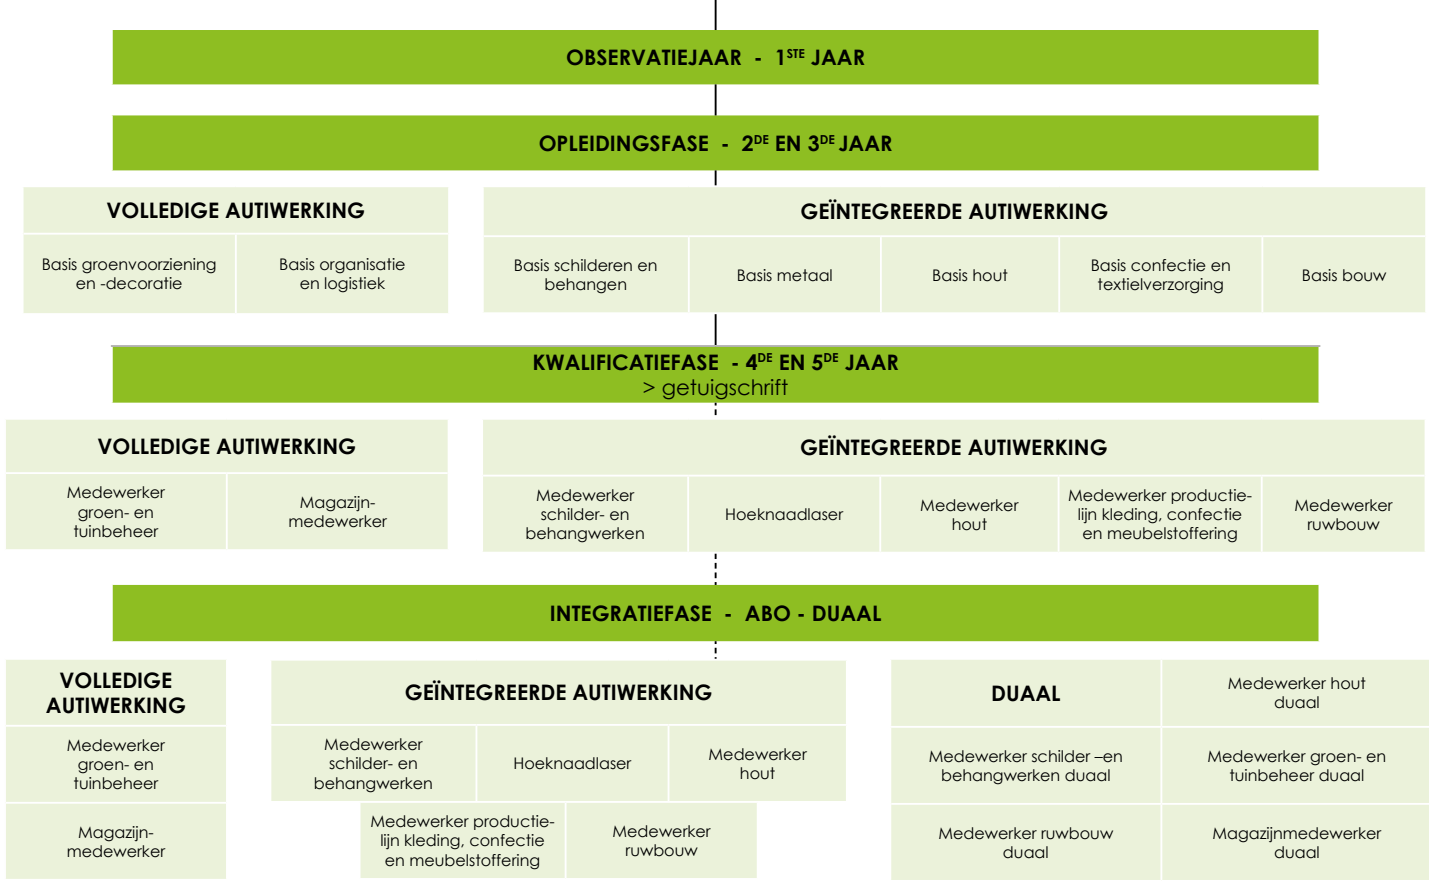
OBSERVATIEJAAR - 1$^{STE}$ JAAR

OPLEIDINGSFASE - 2$^{DE}$ EN 3$^{DE}$ JAAR

VOLLEDIGE AUTIWERKING

Basis groenvoorziening en -decoratie

Basis organisatie en logistiek

GEÏNTEGREERDE AUTIWERKING

Basis schilderen en behangen

Basis metaal

Basis hout

Basis confectie en textielverzorging

Basis bouw

KWALIFICATIEFASE - 4$^{DE}$ EN 5$^{DE}$ JAAR
> getuigschrift

VOLLEDIGE AUTIWERKING

Medewerker groen- en tuinbeheer

Magazijn-medewerker

GEÏNTEGREERDE AUTIWERKING

Medewerker schilder- en behangwerken

Hoeknaadlaser

Medewerker hout

Medewerker productielijn kleding, confectie en meubelstoffering

Medewerker ruwbouw

INTEGRATIEFASE - ABO - DUAAL

VOLLEDIGE AUTIWERKING

Medewerker groen- en tuinbeheer

Magazijn-medewerker

GEÏNTEGREERDE AUTIWERKING

Medewerker schilder- en behangwerken

Hoeknaadlaser

Medewerker hout

Medewerker productielijn kleding, confectie en meubelstoffering

Medewerker ruwbouw

DUAAL

Medewerker hout duaal

Medewerker schilder –en behangwerken duaal

Medewerker groen- en tuinbeheer duaal

Medewerker ruwbouw duaal

Magazijnmedewerker duaal